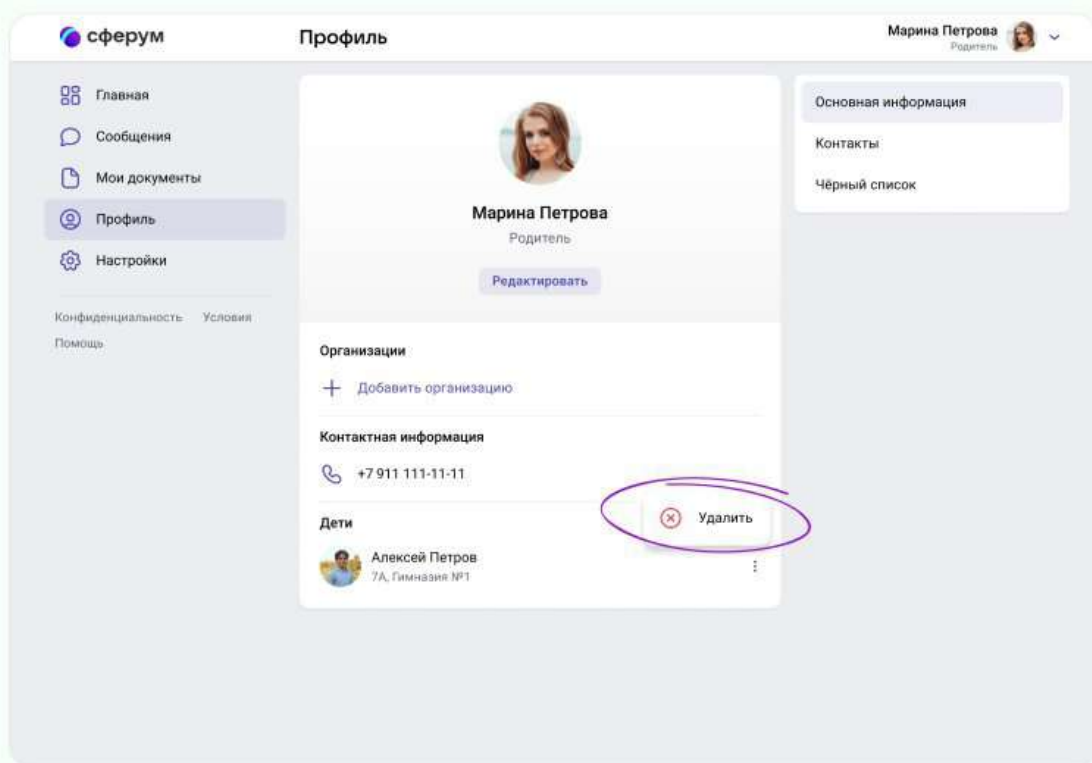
сферум

Профиль

Марина Петрова
Родитель

Главная
Сообщения
Мои документы
Профиль
Настройки

Конфиденциальность Условия
Помощь

Марина Петрова
Родитель
Редактировать

Организации
+ Добавить организацию

Контактная информация
+7 911 111-11-11

Дети
Алексей Петров
7А, Гимназия №1

Удалить

Основная информация
Контакты
Чёрный список